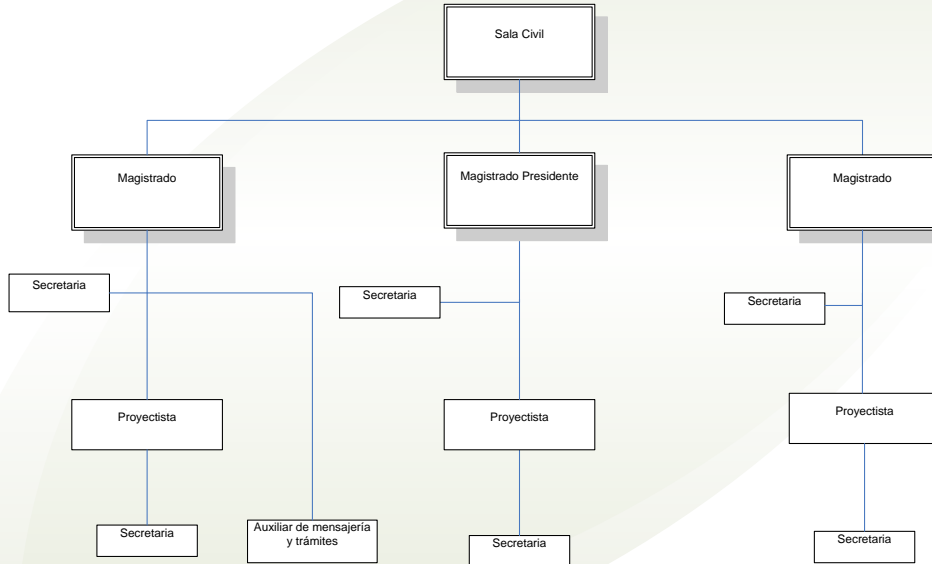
Sala Civil

Magistrado

Magistrado Presidente

Magistrado

Secretaria

Secretaria

Secretaria

Proyectista

Proyectista

Proyectista

Secretaria

Auxiliar de mensajería y trámites

Secretaria

Secretaria